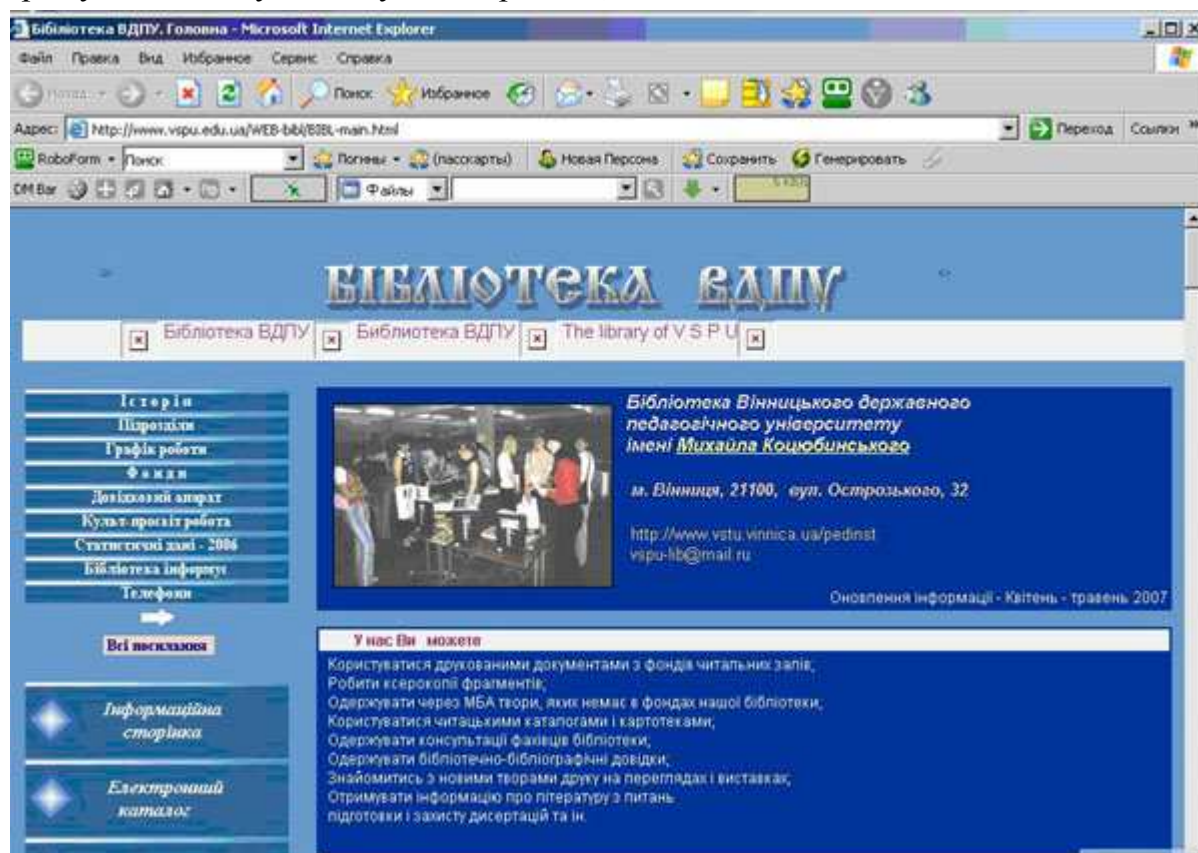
Бібліотека ВДПУ. Головна - Microsoft Internet Explorer

Файл Правка Вид Избранное Сервис Справка

Назад Поиск Избранное

Адрес: http://www.vspu.edu.ua/WEB-bibl/BIBL-main.html Переход Ссылки

RoboForm Поиск Логины (пасскарты) Новая Персона Сохранить Генерировать

DM Bar Файлы

БІБЛІОТЕКА ВДПУ

Бібліотека ВДПУ Библиотека ВДПУ The library of V S P U

Історія
Підрозділи
Графік роботи
Фонди
Довідковий апарат
Культ-просвіт робота
Статистичні дані - 2006
Бібліотека інформує
Телефони

Всі посилання

Інформаційна сторінка

Електронний каталог

Бібліотека Вінницького державного педагогічного університету імені Михайла Коцюбинського

м. Вінниця, 21100, вул. Острозького, 32

http://www.vstu.vinnica.ua/pedinst
vspu-lib@mail.ru

Оновлення інформації - Квітень - травень 2007

У нас Ви можете

Користуватися друкованими документами з фондів читальних залів;
Робити ксерокопії фрагментів;
Одержувати через МБА твори, яких немає в фондах нашої бібліотеки;
Користуватися читацькими каталогами і картотеками;
Одержувати консультації фахівців бібліотеки;
Одержувати бібліотечно-бібліографічні довідки;
Знайомитись з новими творами друку на переглядах і виставках;
Отримувати інформацію про літературу з питань підготовки і захисту дисертацій та ін.